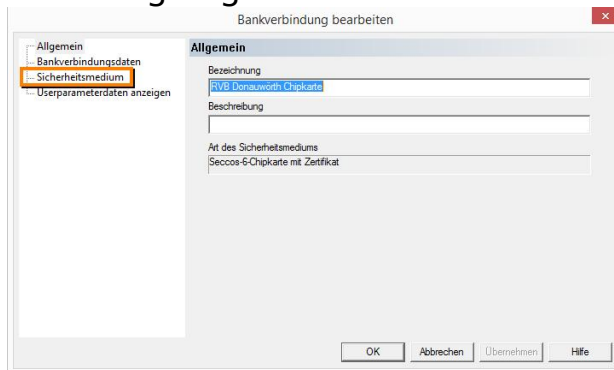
Bankverbindung bearbeiten

Allgemein
Bankverbindungsdaten
Sicherheitsmedium
Userparameterdaten anzeigen

Allgemein

Bezeichnung
RVB Donauworth Chipkarte

Beschreibung

Art des Sicherheitsmediums
Seccos-6-Chipkarte mit Zertifikat

OK
Abbrechen
Übernehmen
Hilfe